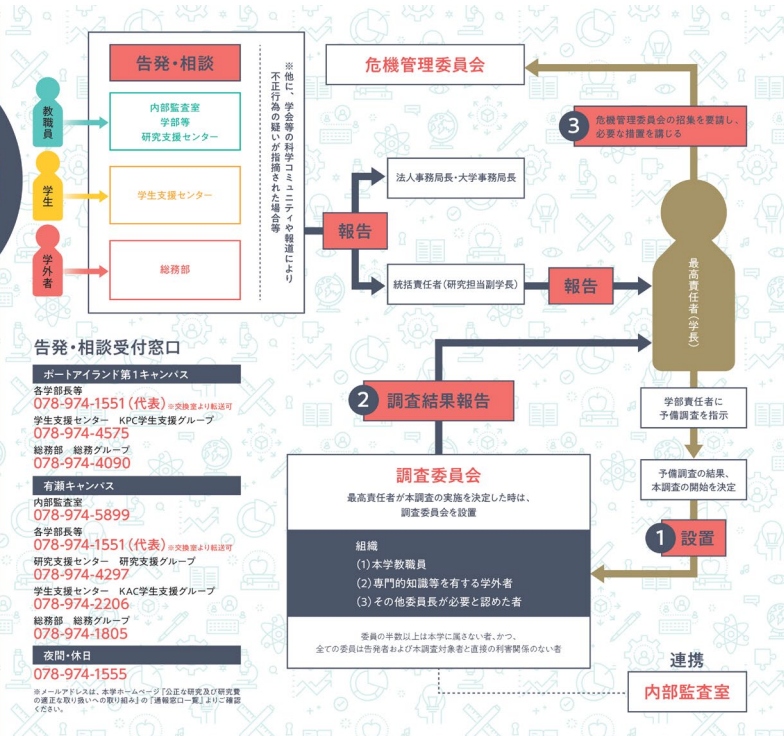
告発・相談

教職員

内部監査室
学部等
研究支援センター

学生

学生支援センター

学外者

総務部

※他に、学会等の科学コミュニティや報道により不正行為の疑いが指摘された場合等

危機管理委員会

3 危機管理委員会の招集を要請し、必要な措置を講じる

法人事務局長・大学事務局長

報告

統括責任者(研究担当副学長)

報告

最高責任者(学長)

告発・相談受付窓口

ポートアイランド第1キャンパス

各学部長等
078-974-1551(代表) ※交換室より転送可
学生支援センター KPC学生支援グループ
078-974-4575
総務部 総務グループ
078-974-4090

有瀬キャンパス

内部監査室
078-974-5899
各学部長等
078-974-1551(代表) ※交換室より転送可
研究支援センター 研究支援グループ
078-974-4297
学生支援センター KAC学生支援グループ
078-974-2206
総務部 総務グループ
078-974-1805

夜間・休日
078-974-1555

※メールアドレスは、本学ホームページ「公正な研究及び研究費の適正な取り扱いへの取り組み」の「通報窓口一覧」よりご確認ください。

2 調査結果報告

学部責任者に予備調査を指示

予備調査の結果、本調査の開始を決定

調査委員会

最高責任者が本調査の実施を決定した時は、調査委員会を設置

組織
(1)本学教職員
(2)専門的知識等を有する学外者
(3)その他委員長が必要と認めた者

委員の半数以上は本学に属さない者、かつ、全ての委員は告発者および本調査対象者と直接の利害関係のない者

1 設置

連携

内部監査室